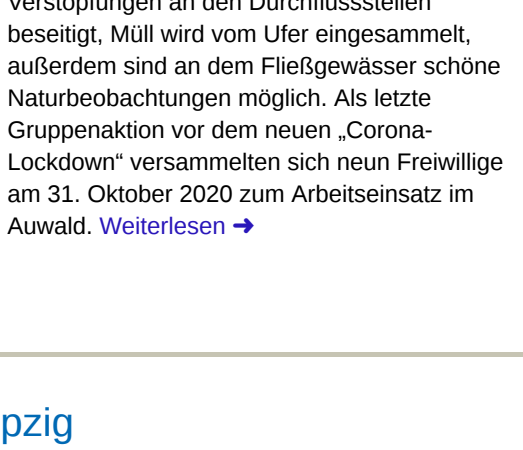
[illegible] beseitigt, Müll wird vom Ufer eingesammelt, außerdem sind an dem Fließgewässer schöne Naturbeobachtungen möglich. Als letzte Gruppenaktion vor dem neuen „Corona-Lockdown“ versammelten sich neun Freiwillige am 31. Oktober 2020 zum Arbeitseinsatz im Auwald. Weiterlesen ➜

pzig